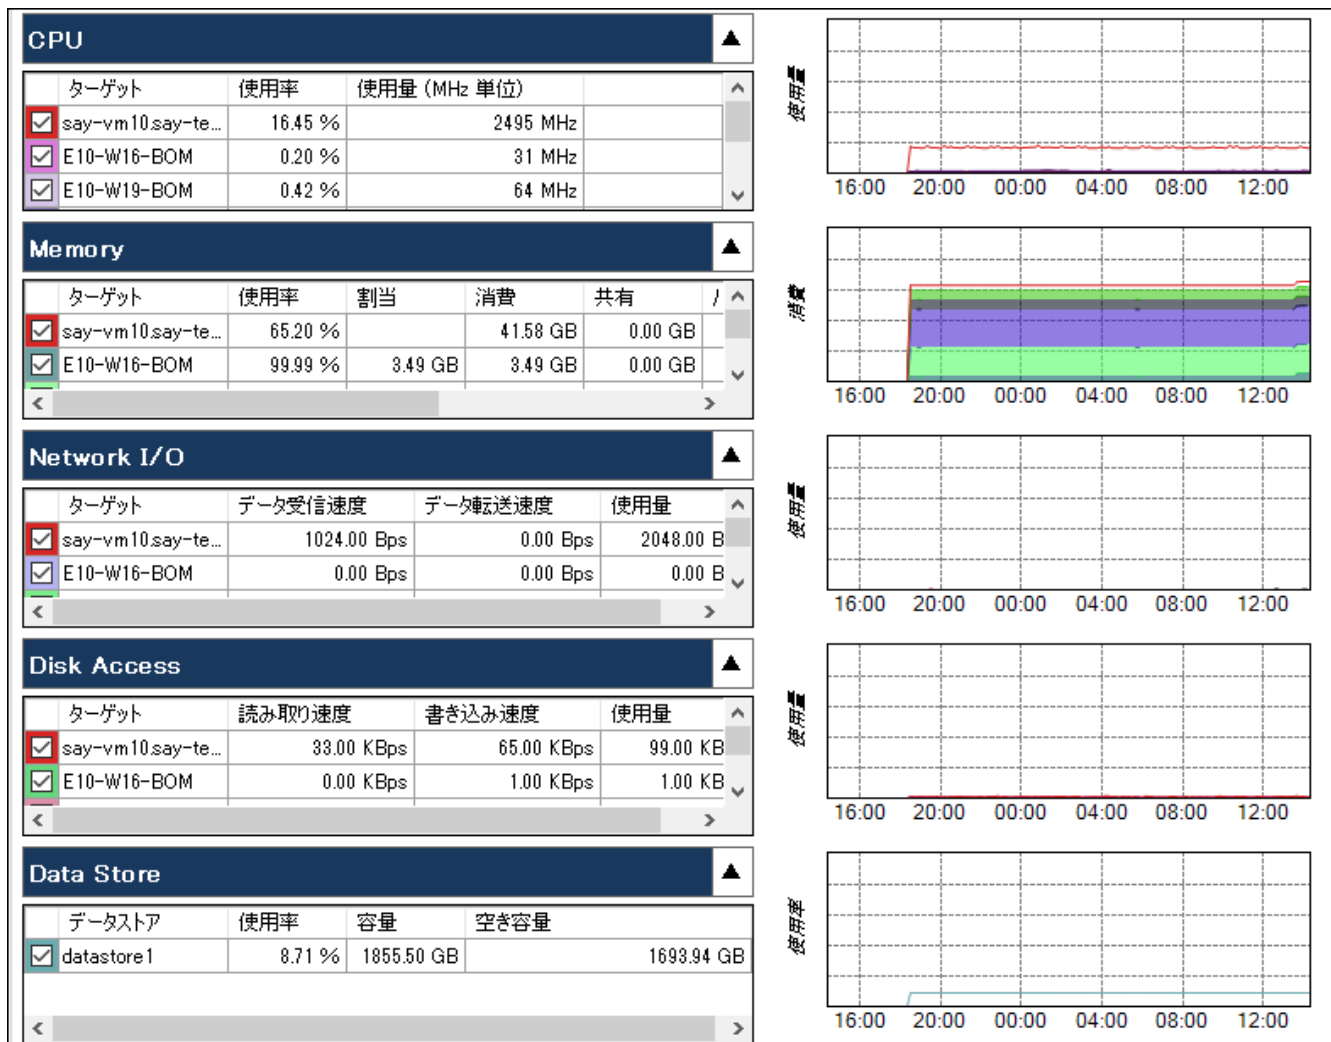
CPU

| | ターゲット | 使用率 | 使用量 (MHz 単位) |
|---|---|---|---|
| ☑ | say-vm10.say-te... | 16.45 % | 2495 MHz |
| ☑ | E10-W16-BOM | 0.20 % | 31 MHz |
| ☑ | E10-W19-BOM | 0.42 % | 64 MHz |

使用量

16:00 20:00 00:00 04:00 08:00 12:00

Memory

| | ターゲット | 使用率 | 割当 | 消費 | 共有 | / |
|---|---|---|---|---|---|---|
| ☑ | say-vm10.say-te... | 65.20 % | | 41.58 GB | 0.00 GB | |
| ☑ | E10-W16-BOM | 99.99 % | 3.49 GB | 3.49 GB | 0.00 GB | |

消費

16:00 20:00 00:00 04:00 08:00 12:00

Network I/O

| | ターゲット | データ受信速度 | データ転送速度 | 使用量 |
|---|---|---|---|---|
| ☑ | say-vm10.say-te... | 1024.00 Bps | 0.00 Bps | 2048.00 B |
| ☑ | E10-W16-BOM | 0.00 Bps | 0.00 Bps | 0.00 B |

使用量

16:00 20:00 00:00 04:00 08:00 12:00

Disk Access

| | ターゲット | 読み取り速度 | 書き込み速度 | 使用量 |
|---|---|---|---|---|
| ☑ | say-vm10.say-te... | 33.00 KBps | 65.00 KBps | 99.00 KB |
| ☑ | E10-W16-BOM | 0.00 KBps | 1.00 KBps | 1.00 KB |

使用量

16:00 20:00 00:00 04:00 08:00 12:00

Data Store

| | データストア | 使用率 | 容量 | 空き容量 |
|---|---|---|---|---|
| ☑ | datastore1 | 8.71 % | 1855.50 GB | 1693.94 GB |

使用率

16:00 20:00 00:00 04:00 08:00 12:00